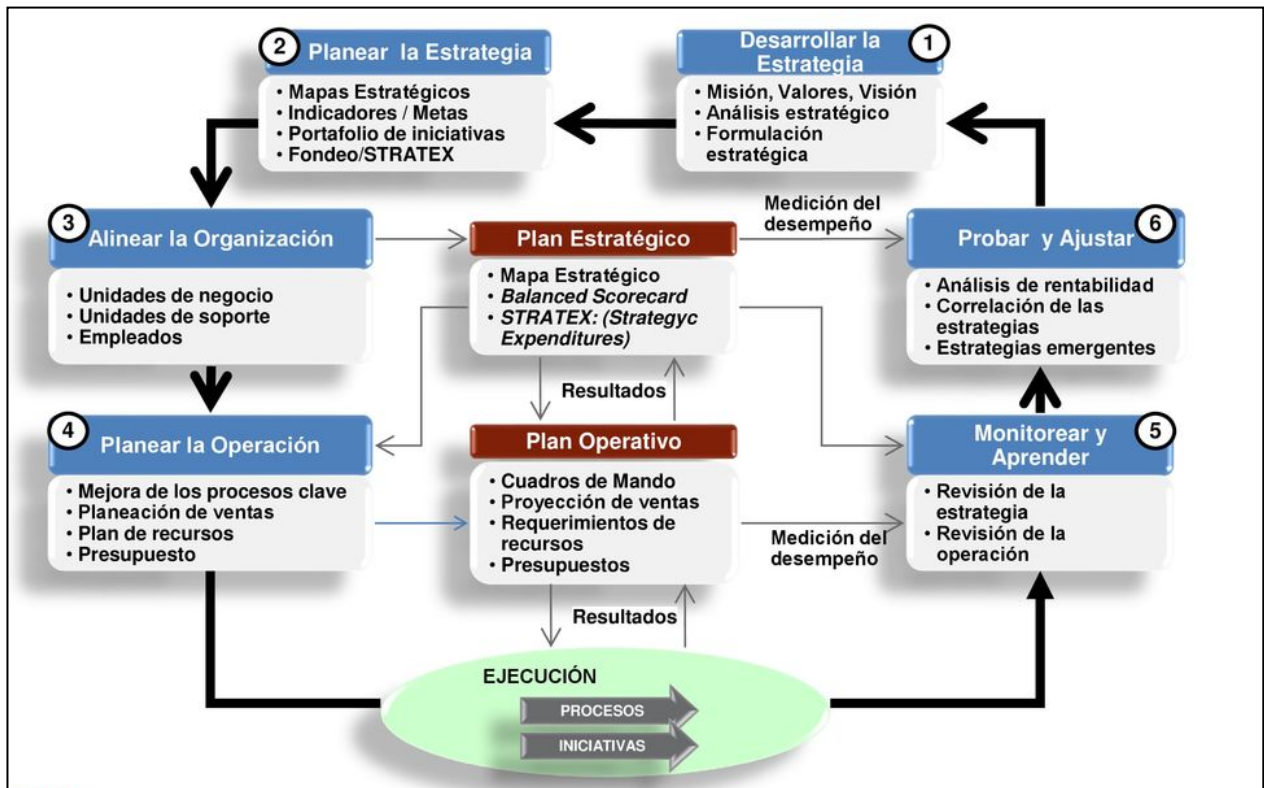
1 Desarrollar la Estrategia
• Misión, Valores, Visión
• Análisis estratégico
• Formulación estratégica

2 Planear la Estrategia
• Mapas Estratégicos
• Indicadores / Metas
• Portafolio de iniciativas
• Fondeo/STRATEX

3 Alinear la Organización
• Unidades de negocio
• Unidades de soporte
• Empleados

Plan Estratégico
• Mapa Estratégico
• *Balanced Scorecard*
• *STRATEX: (Strategyc Expenditures)*

Medición del desempeño

6 Probar y Ajustar
• Análisis de rentabilidad
• Correlación de las estrategias
• Estrategias emergentes

Resultados

4 Planear la Operación
• Mejora de los procesos clave
• Planeación de ventas
• Plan de recursos
• Presupuesto

Plan Operativo
• Cuadros de Mando
• Proyección de ventas
• Requerimientos de recursos
• Presupuestos

Medición del desempeño

5 Monitorear y Aprender
• Revisión de la estrategia
• Revisión de la operación

Resultados

EJECUCIÓN
PROCESOS
INICIATIVAS